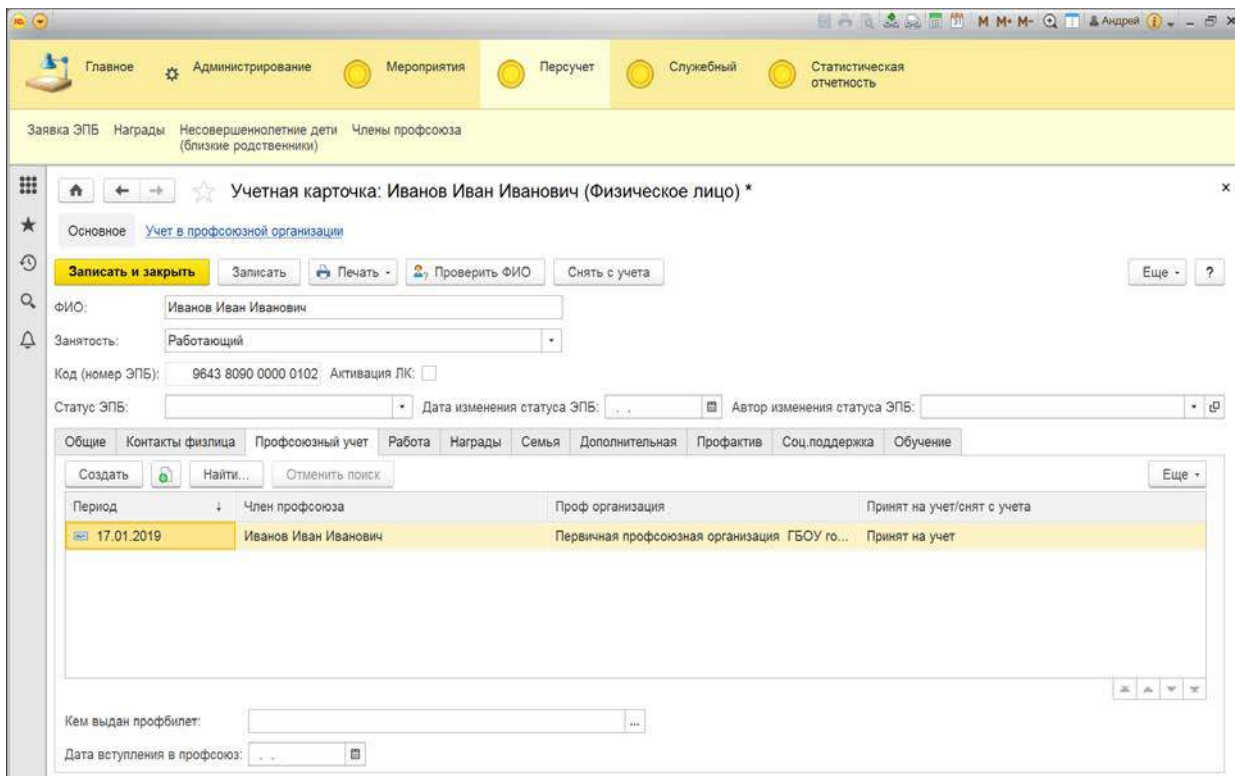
M M+ M- Андрей

Главное
Администрирование
Мероприятия
Персучет
Служебный
Статистическая отчетность

Заявка ЭПБ
Награды
Несовершенолетние дети (близкие родственники)
Члены профсоюза

Учетная карточка: Иванов Иван Иванович (Физическое лицо) *

Основное
Учет в профсоюзной организации

Записать и закрыть
Записать
Печать
Проверить ФИО
Снять с учета
Еще
?

ФИО: Иванов Иван Иванович
Занятость: Работающий
Код (номер ЭПБ): 9643 8090 0000 0102 Активация ЛК:
Статус ЭПБ:
Дата изменения статуса ЭПБ:
Автор изменения статуса ЭПБ:

Общие
Контакты физлица
Профсоюзный учет
Работа
Награды
Семья
Дополнительная
Профактив
Соц.поддержка
Обучение

Создать
Найти...
Отменить поиск
Еще

| Период | Член профсоюза | Проф организация | Принят на учет/снят с учета |
|---|---|---|---|
| 17.01.2019 | Иванов Иван Иванович | Первичная профсоюзная организация ГБОУ го... | Принят на учет |

Кем выдан профбилет:
Дата вступления в профсоюз: